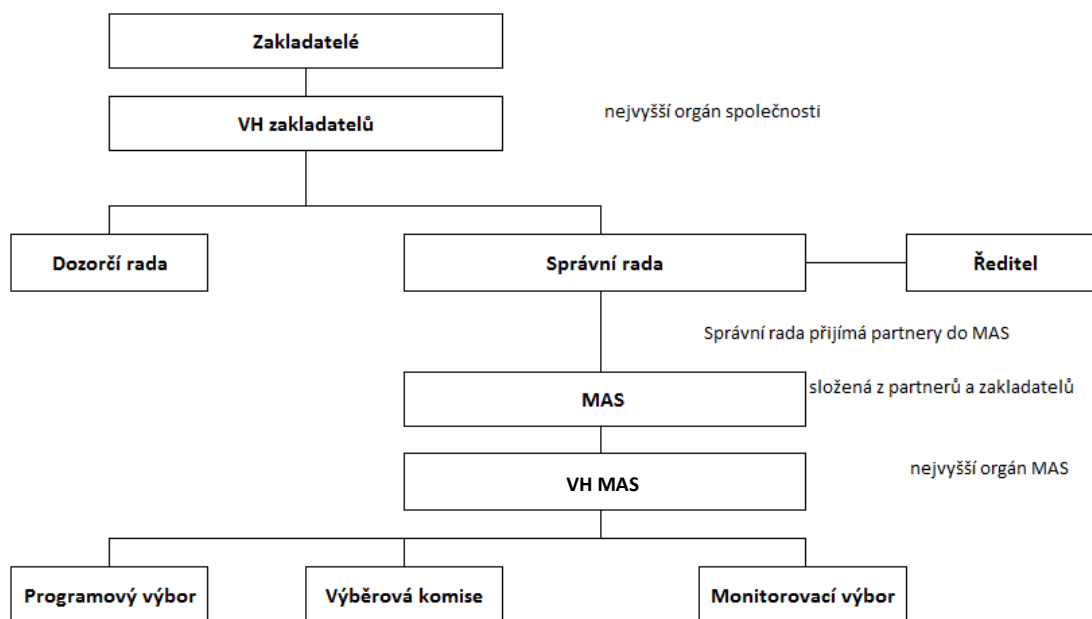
Zakladatelé

VH zakladatelů

nejvyšší orgán společnosti

Dozorčí rada

Správní rada

Ředitel

Správní rada přijímá partnery do MAS

MAS

složená z partnerů a zakladatelů

VH MAS

nejvyšší orgán MAS

Programový výbor

Výběrová komise

Monitorovací výbor